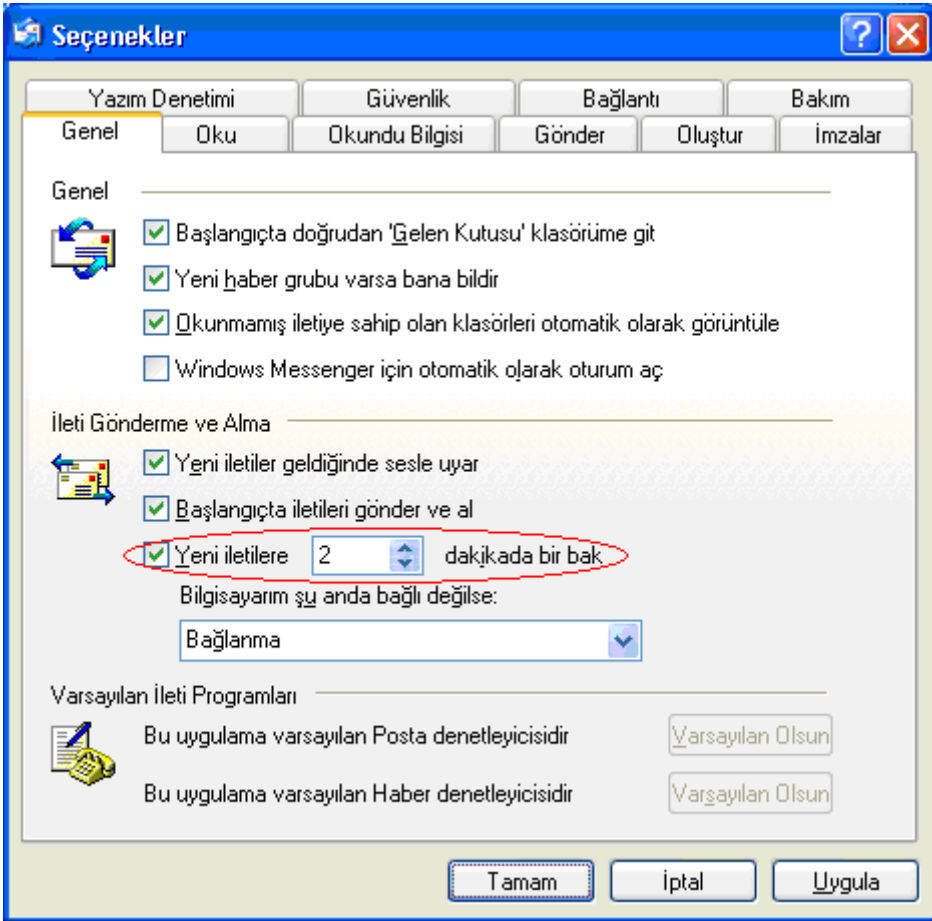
Seçenekler

Yazım Denetimi | Güvenlik | Bağlantı | Bakım
Genel | Oku | Okundu Bilgisi | Gönder | Oluştur | İmzalar

Genel

Başlangıçta doğrudan 'Gelen Kutusu' klasörüme git

Yeni haber grubu varsa bana bildir

Okunmamış iletiye sahip olan klasörleri otomatik olarak görüntüle

Windows Messenger için otomatik olarak oturum aç

İleti Gönderme ve Alma

Yeni iletiler geldiğinde sesle uyar

Başlangıçta iletileri gönder ve al

Yeni iletilere 2 dakikada bir bak

Bilgisayarım şu anda bağlı değilse:

Bağlanma

Varsayılan İleti Programları

Bu uygulama varsayılan Posta denetleyicisidir Varsayılan Olsun

Bu uygulama varsayılan Haber denetleyicisidir Varsayılan Olsun

Tamam İptal Uygula